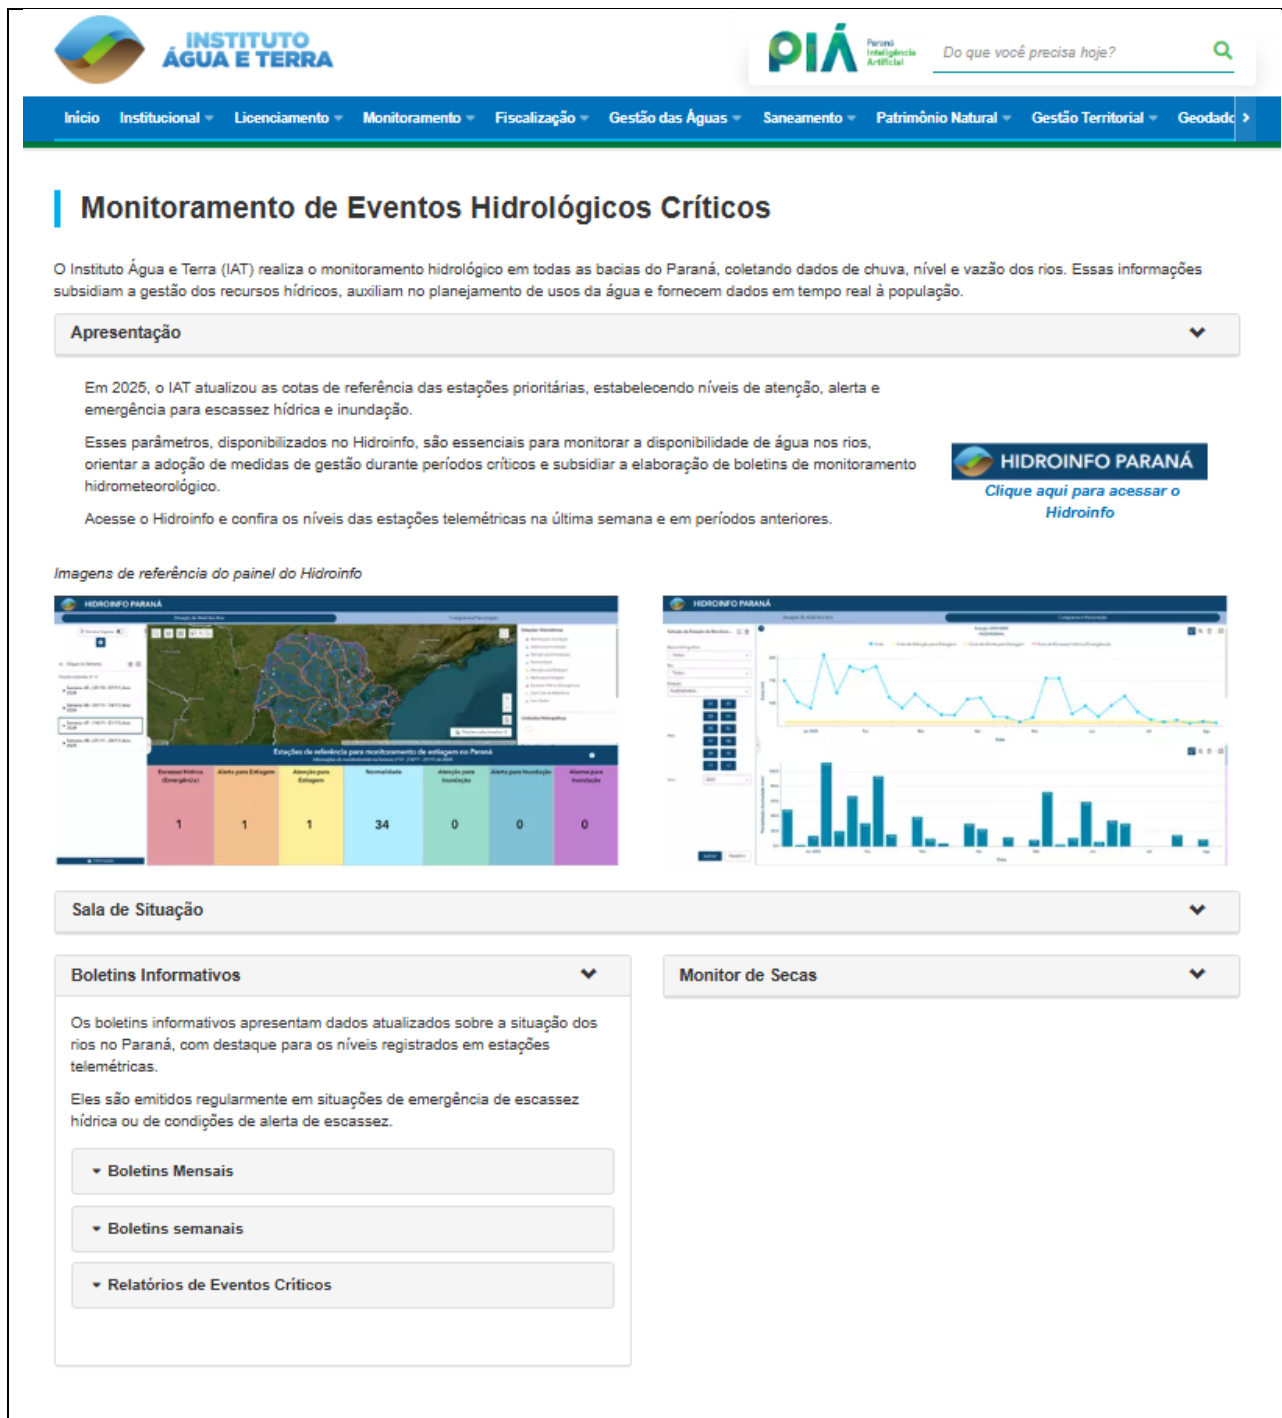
INSTITUTO ÁGUA E TERRA

PIÁ Paraná Inteligência Artificial

Do que você precisa hoje?

Início Institucional Licenciamento Monitoramento Fiscalização Gestão das Águas Saneamento Patrimônio Natural Gestão Territorial Geodado

Monitoramento de Eventos Hidrológicos Críticos

O Instituto Água e Terra (IAT) realiza o monitoramento hidrológico em todas as bacias do Paraná, coletando dados de chuva, nível e vazão dos rios. Essas informações subsidiam a gestão dos recursos hídricos, auxiliam no planejamento de usos da água e fornecem dados em tempo real à população.

Apresentação

Em 2025, o IAT atualizou as cotas de referência das estações prioritárias, estabelecendo níveis de atenção, alerta e emergência para escassez hídrica e inundação.

Esses parâmetros, disponibilizados no Hidroinfo, são essenciais para monitorar a disponibilidade de água nos rios, orientar a adoção de medidas de gestão durante períodos críticos e subsidiar a elaboração de boletins de monitoramento hidrometeorológico.

Acesse o Hidroinfo e confira os níveis das estações telemétricas na última semana e em períodos anteriores.

HIDROINFO PARANÁ

Clique aqui para acessar o Hidroinfo

Imagens de referência do painel do Hidroinfo

HIDROINFO PARANÁ

Estações de referência para monitoramento de estiagem no Paraná

| Escassez Hídrica (Emergência) | Alerta para Estiagem | Atenção para Estiagem | Normalidade | Atenção para Inundação | Alerta para Inundação | Alarme para Inundação |
|---|---|---|---|---|---|---|
| 1 | 1 | 1 | 34 | 0 | 0 | 0 |

HIDROINFO PARANÁ

Sala de Situação

Boletins Informativos

Os boletins informativos apresentam dados atualizados sobre a situação dos rios no Paraná, com destaque para os níveis registrados em estações telemétricas.

Eles são emitidos regularmente em situações de emergência de escassez hídrica ou de condições de alerta de escassez.

Boletins Mensais

Boletins semanais

Relatórios de Eventos Críticos

Monitor de Secas